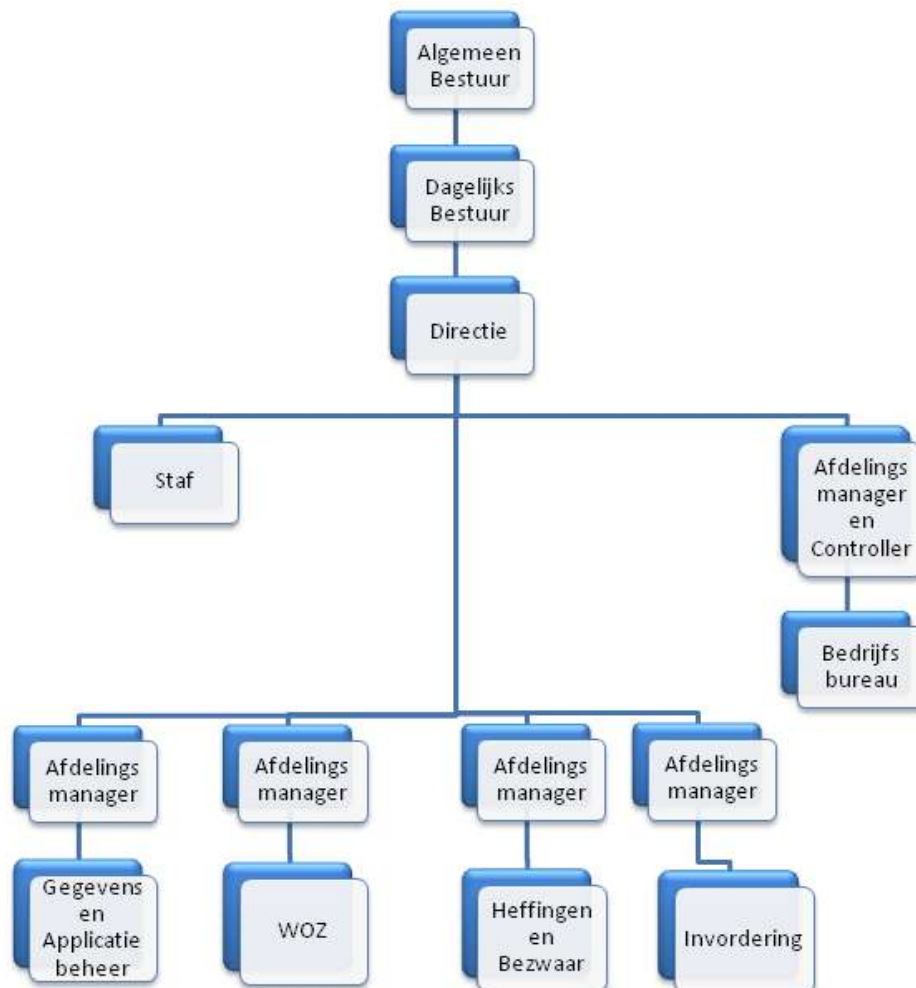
Algemeen Bestuur

Dagelijks Bestuur

Directie

Staf

Afdelings manager en Controller

Bedrijfs bureau

Afdelings manager

Gegevens en Applicatie beheer

Afdelings manager

WOZ

Afdelings manager

Heffingen en Bezwaar

Afdelings manager

Invordering